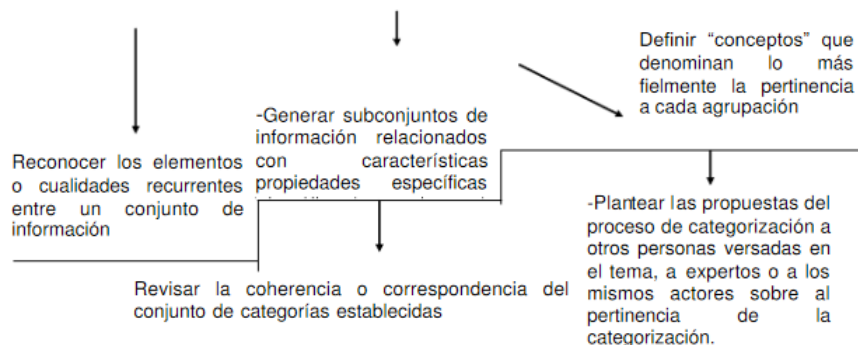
Definir “conceptos” que denominan lo más fielmente la pertinencia a cada agrupación

-Generar subconjuntos de información relacionados con características propiedades específicas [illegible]

Reconocer los elementos o cualidades recurrentes entre un conjunto de información

-Plantear las propuestas del proceso de categorización a otros personas versadas en el tema, a expertos o a los mismos actores sobre al pertinencia de la categorización.

Revisar la coherencia o correspondencia del conjunto de categorías establecidas